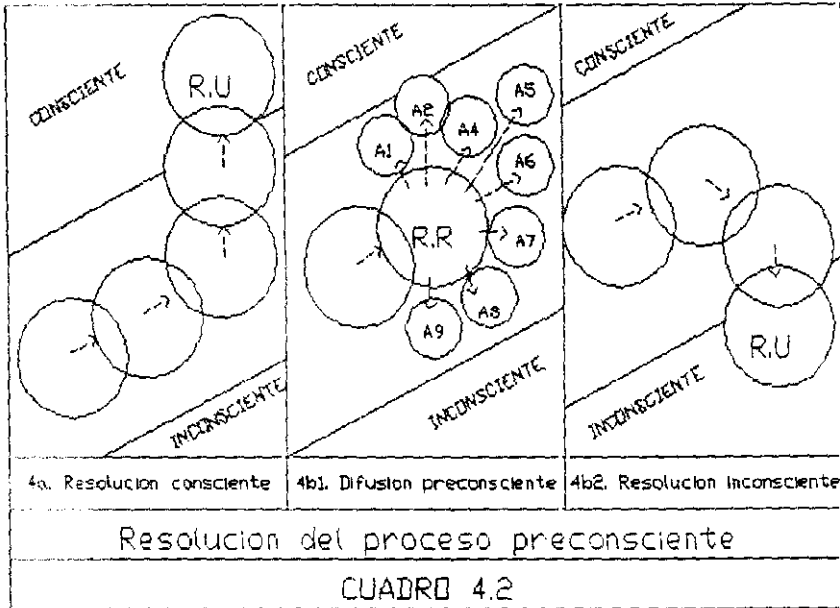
CONSCIENTE

R.U

INCONSCIENTE

CONSCIENTE

A1 A2 A4 A5 A6

R.R

A7 A8 A9

INCONSCIENTE

CONSCIENTE

R.U

INCONSCIENTE

4a. Resolucion consciente | 4b1. Difusion preconsciente | 4b2. Resolucion inconsciente

Resolucion del proceso preconsciente

CUADRO 4.2